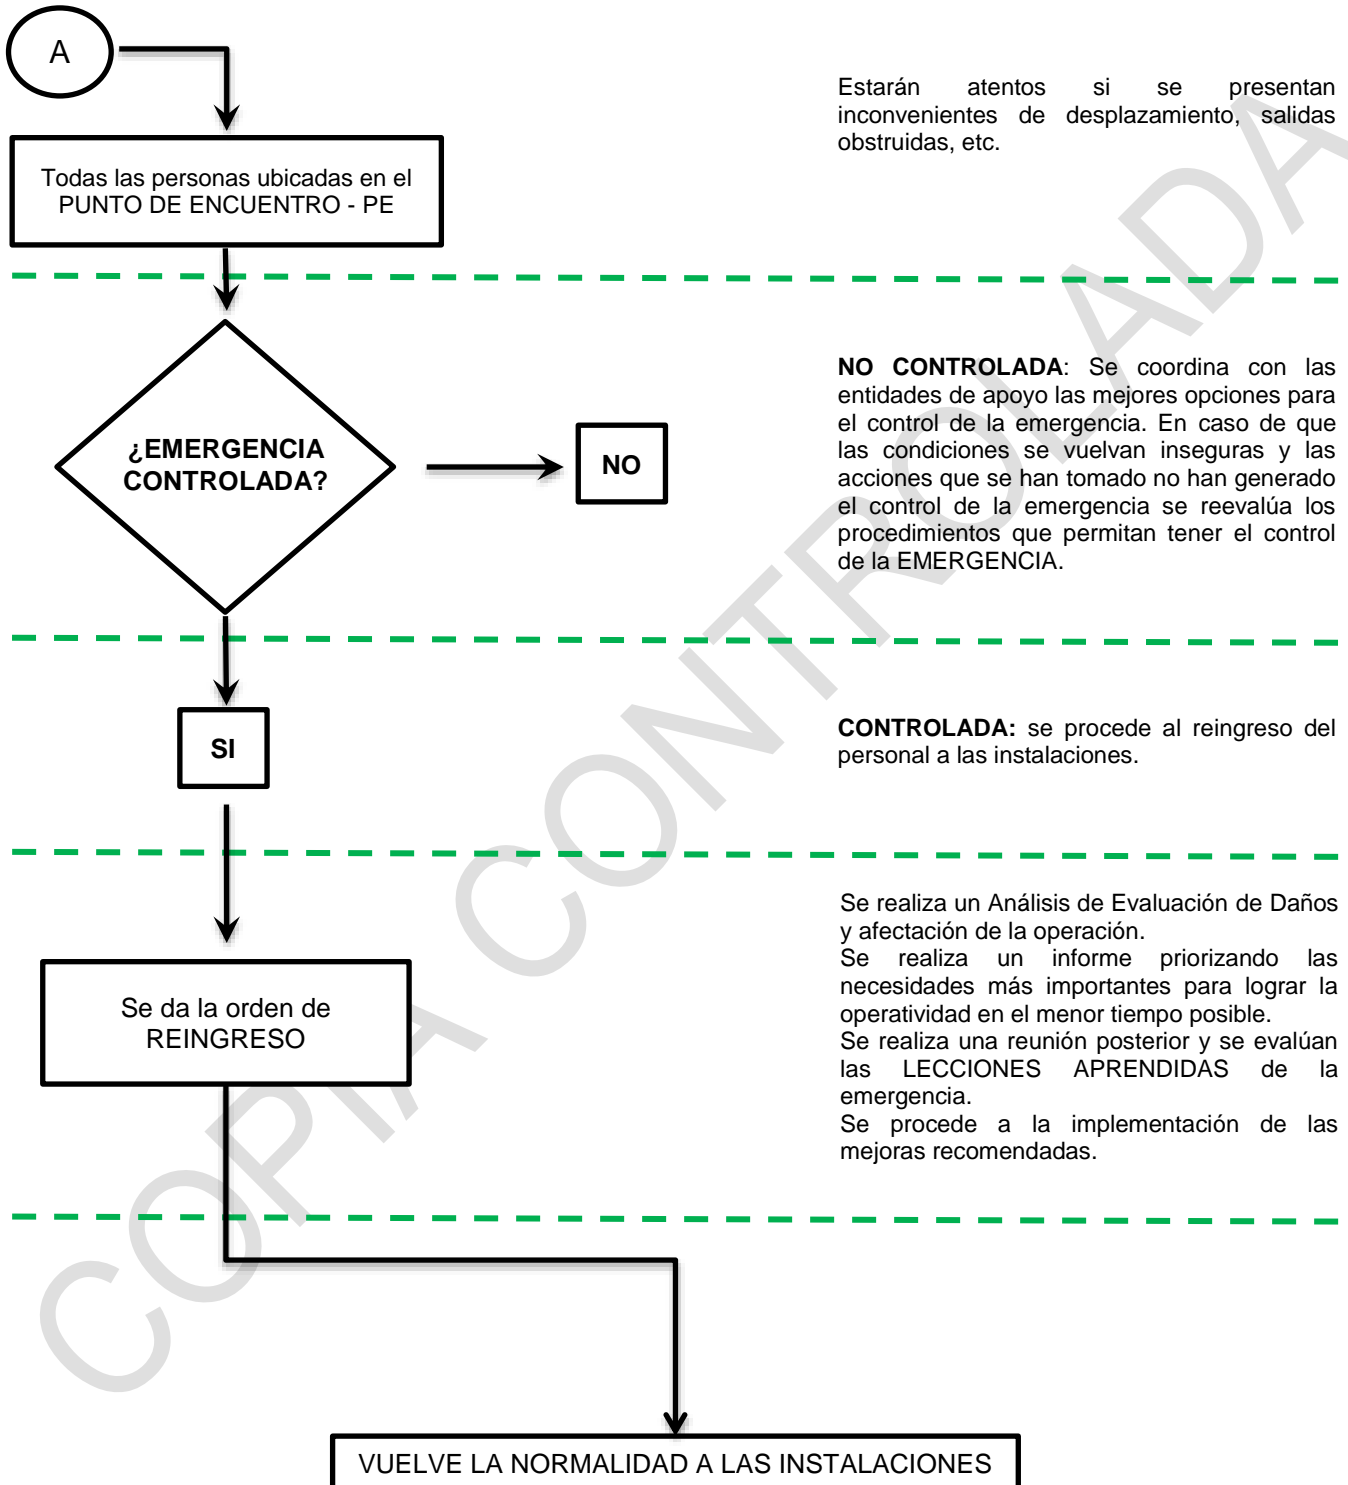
A

Todas las personas ubicadas en el PUNTO DE ENCUENTRO - PE

Estarán atentos si se presentan inconvenientes de desplazamiento, salidas obstruidas, etc.

¿EMERGENCIA CONTROLADA?

NO

**NO CONTROLADA**: Se coordina con las entidades de apoyo las mejores opciones para el control de la emergencia. En caso de que las condiciones se vuelvan inseguras y las acciones que se han tomado no han generado el control de la emergencia se reevalúa los procedimientos que permitan tener el control de la EMERGENCIA.

SI

**CONTROLADA:** se procede al reingreso del personal a las instalaciones.

Se da la orden de REINGRESO

Se realiza un Análisis de Evaluación de Daños y afectación de la operación.
Se realiza un informe priorizando las necesidades más importantes para lograr la operatividad en el menor tiempo posible.
Se realiza una reunión posterior y se evalúan las LECCIONES APRENDIDAS de la emergencia.
Se procede a la implementación de las mejoras recomendadas.

VUELVE LA NORMALIDAD A LAS INSTALACIONES

COPIA CONTROLADA